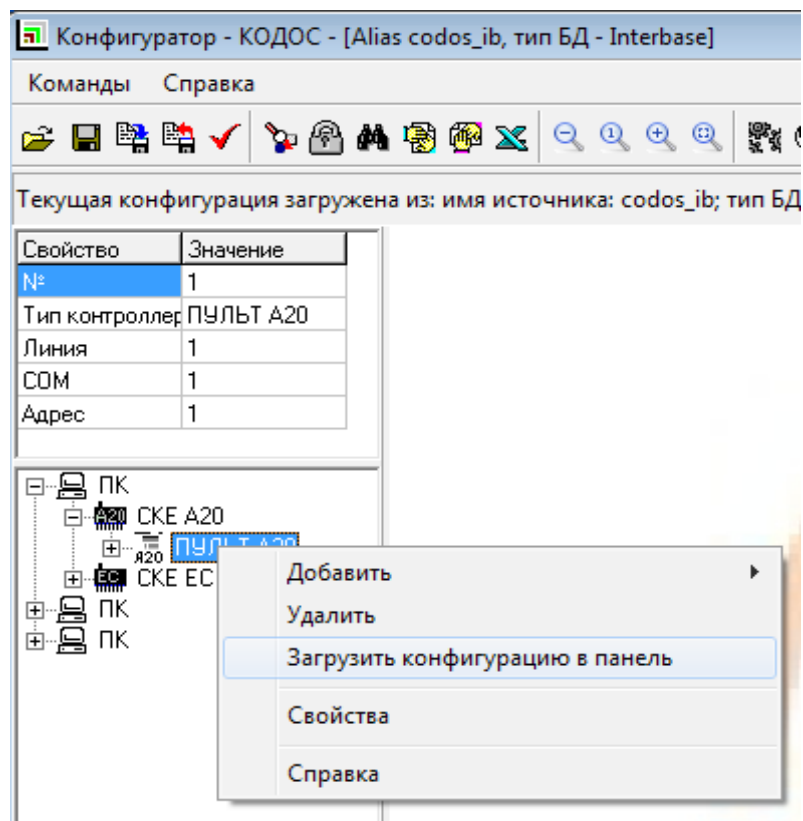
Конфигуратор - КОДОС - [Alias codos_ib, тип БД - Interbase]

Команды Справка

Текущая конфигурация загружена из: имя источника: codos_ib; тип БД

| Свойство | Значение |
|---|---|
| № | 1 |
| Тип контроллер | ПУЛЬТ А20 |
| Линия | 1 |
| COM | 1 |
| Адрес | 1 |

ПК
A20 СКЕ А20
A20 ПУЛЬТ А20
EC СКЕ ЕС
ПК
ПК

Добавить
Удалить
Загрузить конфигурацию в панель
Свойства
Справка